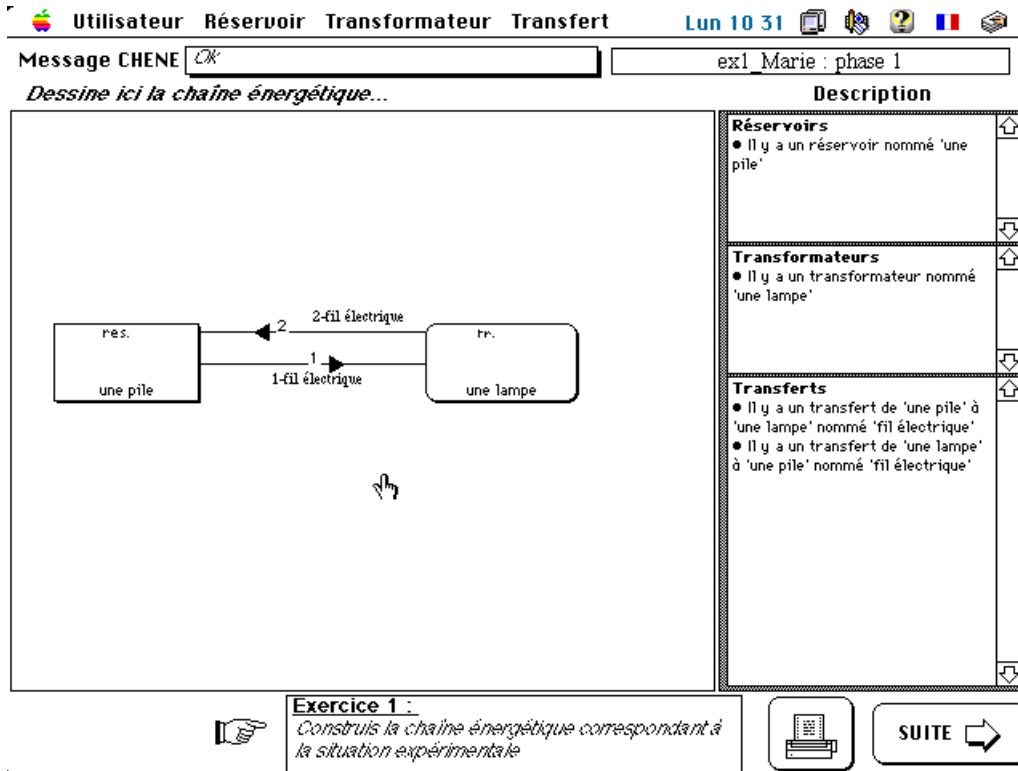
Utilisateur Réservoir Transformateur Transfert Lun 10 31

Message CHENE OK

ex1_Marie : phase 1

Dessine ici la chaîne énergétique...

Description

res.

une pile

2-fil électrique

2

1

1-fil électrique

tr.

une lampe

Réservoirs
• Il y a un réservoir nommé 'une pile'

Transformateurs
• Il y a un transformateur nommé 'une lampe'

Transferts
• Il y a un transfert de 'une pile' à 'une lampe' nommé 'fil électrique'
• Il y a un transfert de 'une lampe' à 'une pile' nommé 'fil électrique'

Exercice 1 :
Construis la chaîne énergétique correspondant à la situation expérimentale

SUITE